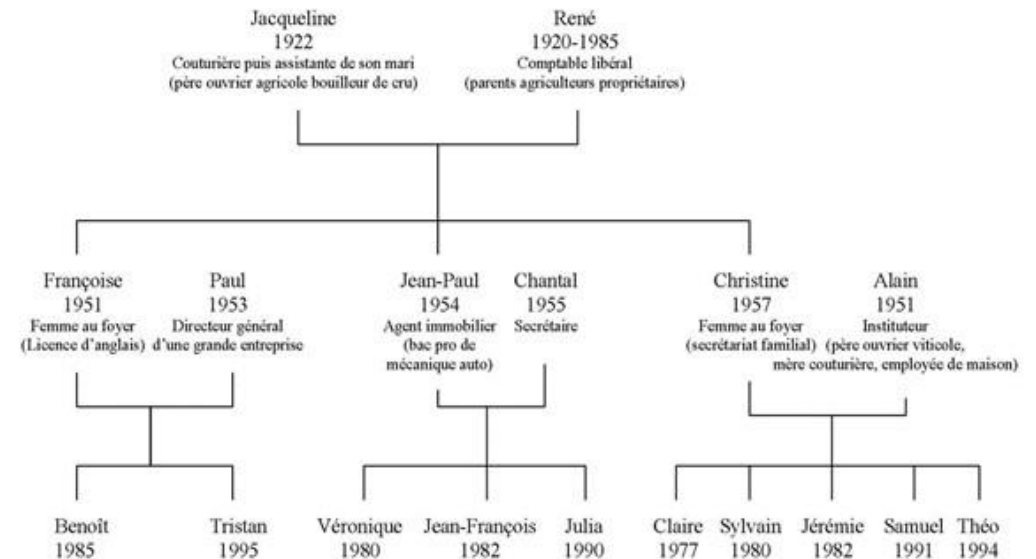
Jacqueline
1922
Couturière puis assistante de son mari
(père ouvrier agricole bouilleur de cru)

René
1920-1985
Comptable libéral
(parents agriculteurs propriétaires)

Françoise
1951
Femme au foyer
(Licence d'anglais)

Paul
1953
Directeur général d'une grande entreprise

Jean-Paul
1954
Agent immobilier
(bac pro de mécanique auto)

Chantal
1955
Secrétaire

Christine
1957
Femme au foyer
(secrétariat familial)

Alain
1951
Instituteur
(père ouvrier viticole, mère couturière, employée de maison)

Benoît
1985

Tristan
1995

Véronique
1980

Jean-François
1982

Julia
1990

Claire
1977

Sylvain
1980

Jérémie
1982

Samuel
1991

Théo
1994